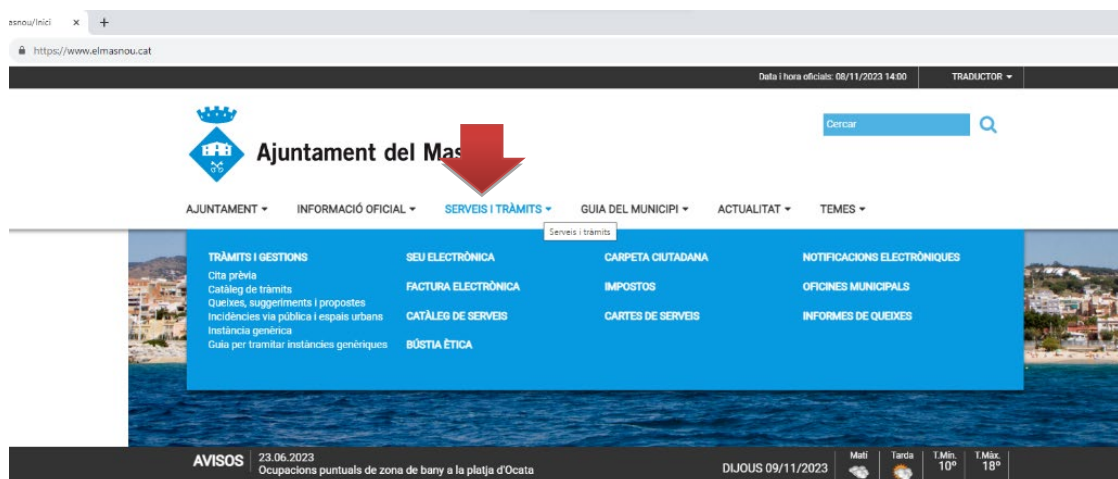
asnou/Inici ×  +

https://www.elmasnou.cat

Data i hora oficials: 08/11/2023 14:00  TRADUCTOR ▾

Ajuntament del Mas

Cercar

AJUNTAMENT ▾  INFORMACIÓ OFICIAL ▾  SERVEIS I TRÀMITS ▾  GUIA DEL MUNICIPI ▾  ACTUALITAT ▾  TEMES ▾

Serveis i tràmits

TRÀMITS I GESTIONS
Cita prèvia
Catàleg de tràmits
Queixes, suggeriments i propostes
Incidències via pública i espais urbans
Instància genèrica
Guia per tramitar instàncies genèriques

SEU ELECTRÒNICA
FACTURA ELECTRÒNICA
CATÀLEG DE SERVEIS
BÚSTIA ÈTICA

CARPETA CIUTADANA
IMPOSTOS
CARTES DE SERVEIS

NOTIFICACIONS ELECTRÒNIQUES
OFICINES MUNICIPALS
INFORMES DE QUEIXES

AVISOS  23.06.2023
Ocupacions puntuals de zona de bany a la platja d'Ocata

DIJOUS 09/11/2023  Matí  Tarda  T.Mín. 10°  T.Màx. 18°